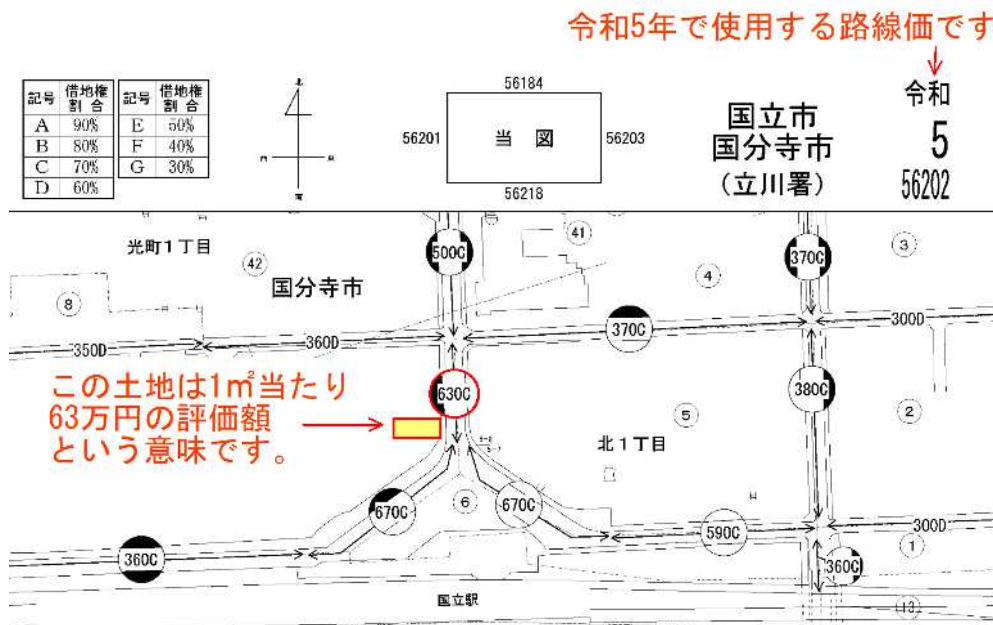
令和5年で使用する路線価です

| 記号 | 借地権割合 |
|---|---|
| A | 90% |
| B | 80% |
| C | 70% |
| D | 60% |

| 記号 | 借地権割合 |
|---|---|
| E | 50% |
| F | 40% |
| G | 30% |

56184
56201 当 図 56203
56218

国立市
国分寺市
(立川署)

令和
5
56202

光町1丁目
42
国分寺市
8
41
4
3
500C
370C
370C
3000
350D
360D
この土地は1㎡当たり63万円の評価額という意味です。
630C
380C
5
2
北1丁目
6
670C
670C
590C
3000
360C
360C
1
国立駅
13